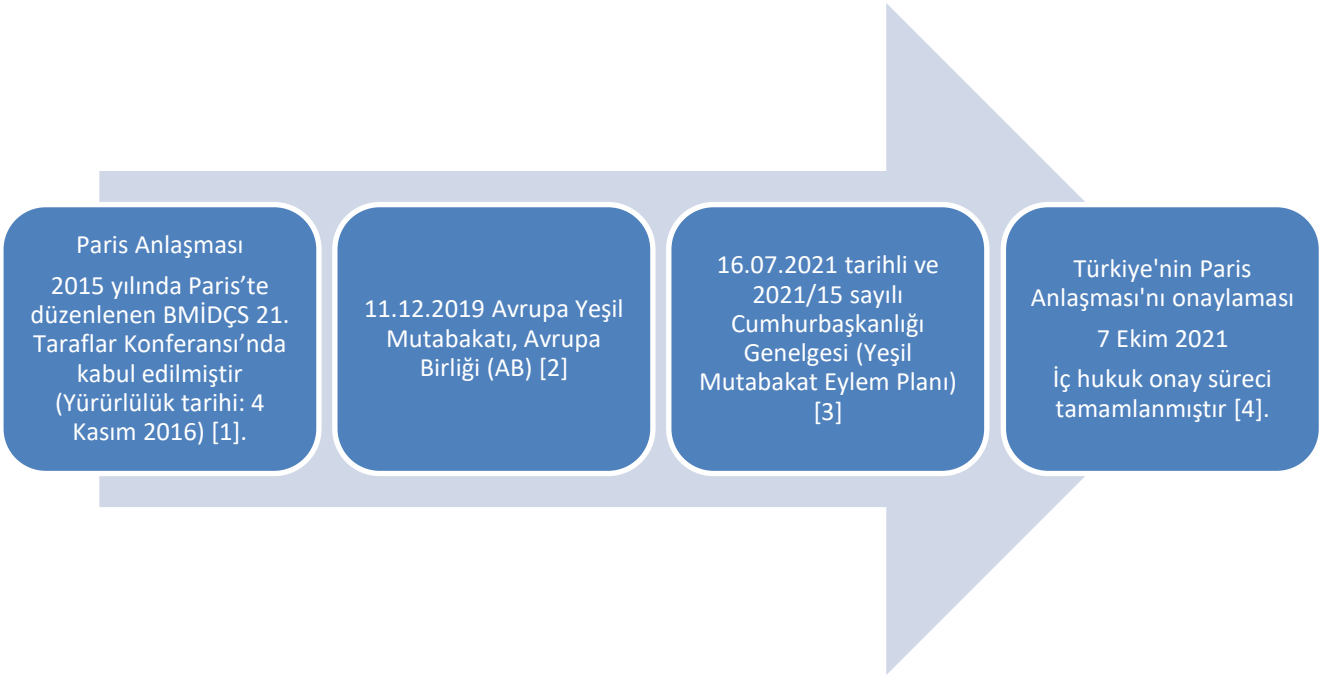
Paris Anlaşması

2015 yılında Paris'te düzenlenen BMİDÇS 21. Taraflar Konferansı'nda kabul edilmiştir (Yürürlülük tarihi: 4 Kasım 2016) [1].

11.12.2019 Avrupa Yeşil Mutabakatı, Avrupa Birliği (AB) [2]

16.07.2021 tarihli ve 2021/15 sayılı Cumhurbaşkanlığı Genelgesi (Yeşil Mutabakat Eylem Planı) [3]

Türkiye'nin Paris Anlaşması'nı onaylaması

7 Ekim 2021

İç hukuk onay süreci tamamlanmıştır [4].